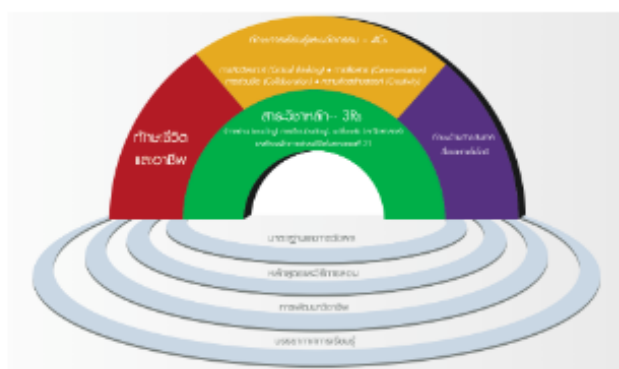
ทักษะการเรียนรู้และนวัตกรรม – 4Cs

การคิดอย่างมีวิจารณญาณ (Critical thinking) • การสื่อสาร (Communication) การร่วมมือ (Collaboration) • ความคิดสร้างสรรค์ (Creativity)

ทักษะชีวิต และอาชีพ

สาระวิชาหลัก – 3Rs

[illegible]

ทักษะด้านสารสนเทศ สื่อและเทคโนโลยี

มาตรฐานและการประเมิน

หลักสูตรและวิธีการสอน

การพัฒนาทางวิชาชีพ

บรรยากาศการเรียนรู้